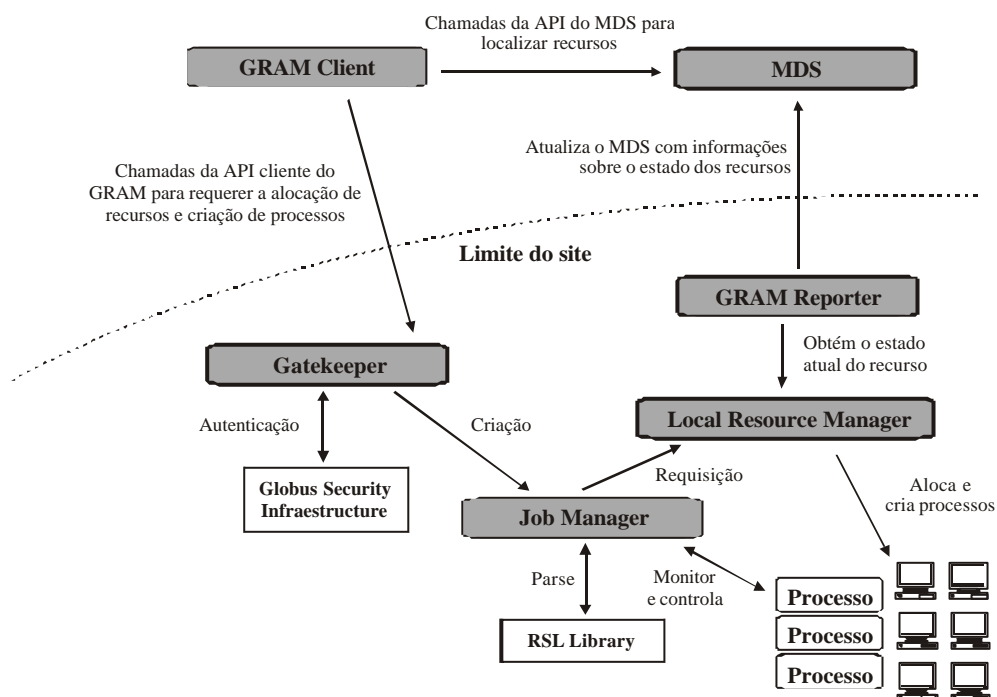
Chamadas da API do MDS para localizar recursos

GRAM Client

MDS

Atualiza o MDS com informações sobre o estado dos recursos

Chamadas da API cliente do GRAM para requerer a alocação de recursos e criação de processos

Limite do site

GRAM Reporter

Obtém o estado atual do recurso

Gatekeeper

Autenticação

Criação

Local Resource Manager

Requisição

Aloca e cria processos

Globus Security Infraestructure

Job Manager

Parse

Monitor e controla

Processo

Processo

Processo

RSL Library